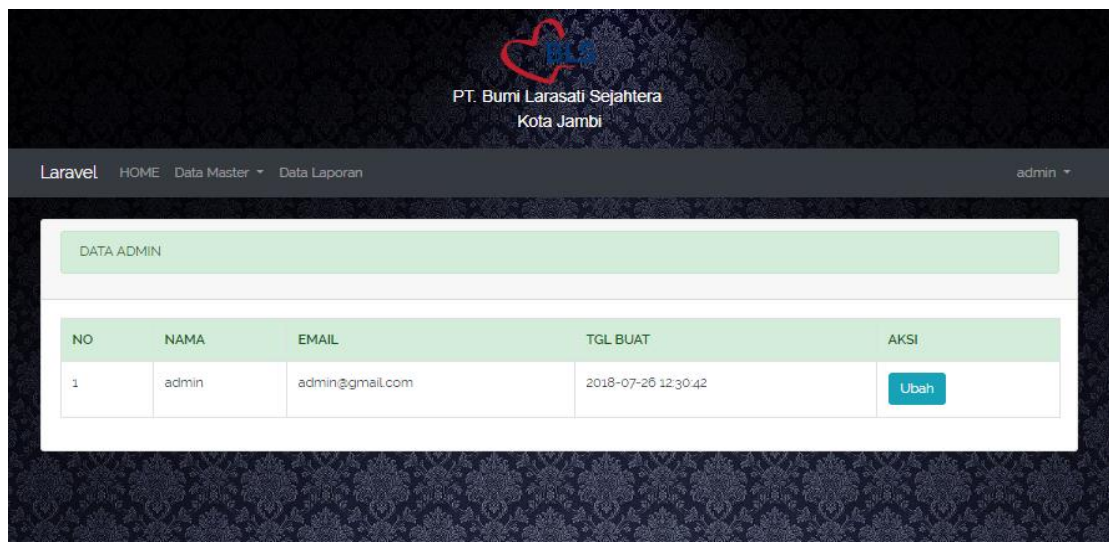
BLS

PT. Bumi Larasati Sejahtera
Kota Jambi

Laravel HOME Data Master ▾ Data Laporan admin ▾

DATA ADMIN

| NO | NAMA | EMAIL | TGL BUAT | AKSI |
|---|---|---|---|---|
| 1 | admin | admin@gmail.com | 2018-07-26 12:30:42 | Ubah |